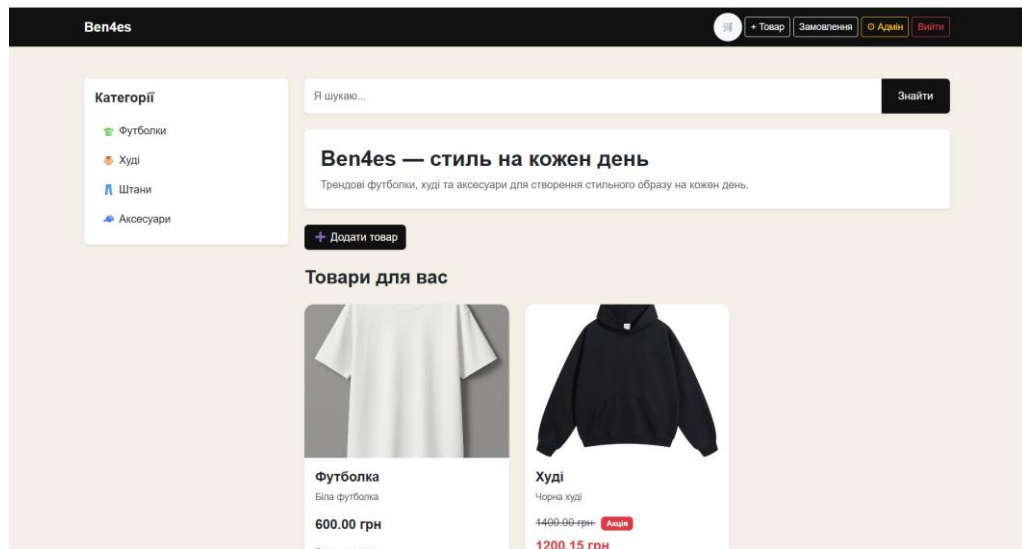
Ben4es

+ Товар | Замовлення | ⚙ Адмін | Вийти

Категорії

Футболки

Худі

Штани

Аксесуари

Я шукаю...

Знайти

Ben4es — стиль на кожен день

Трендові футболки, худі та аксесуари для створення стильного образу на кожен день.

+ Додати товар

Товари для вас

Футболка

Біла футболка

600.00 грн

Худі

Чорна худі

~~1400.00 грн~~ Акція

1200.15 грн